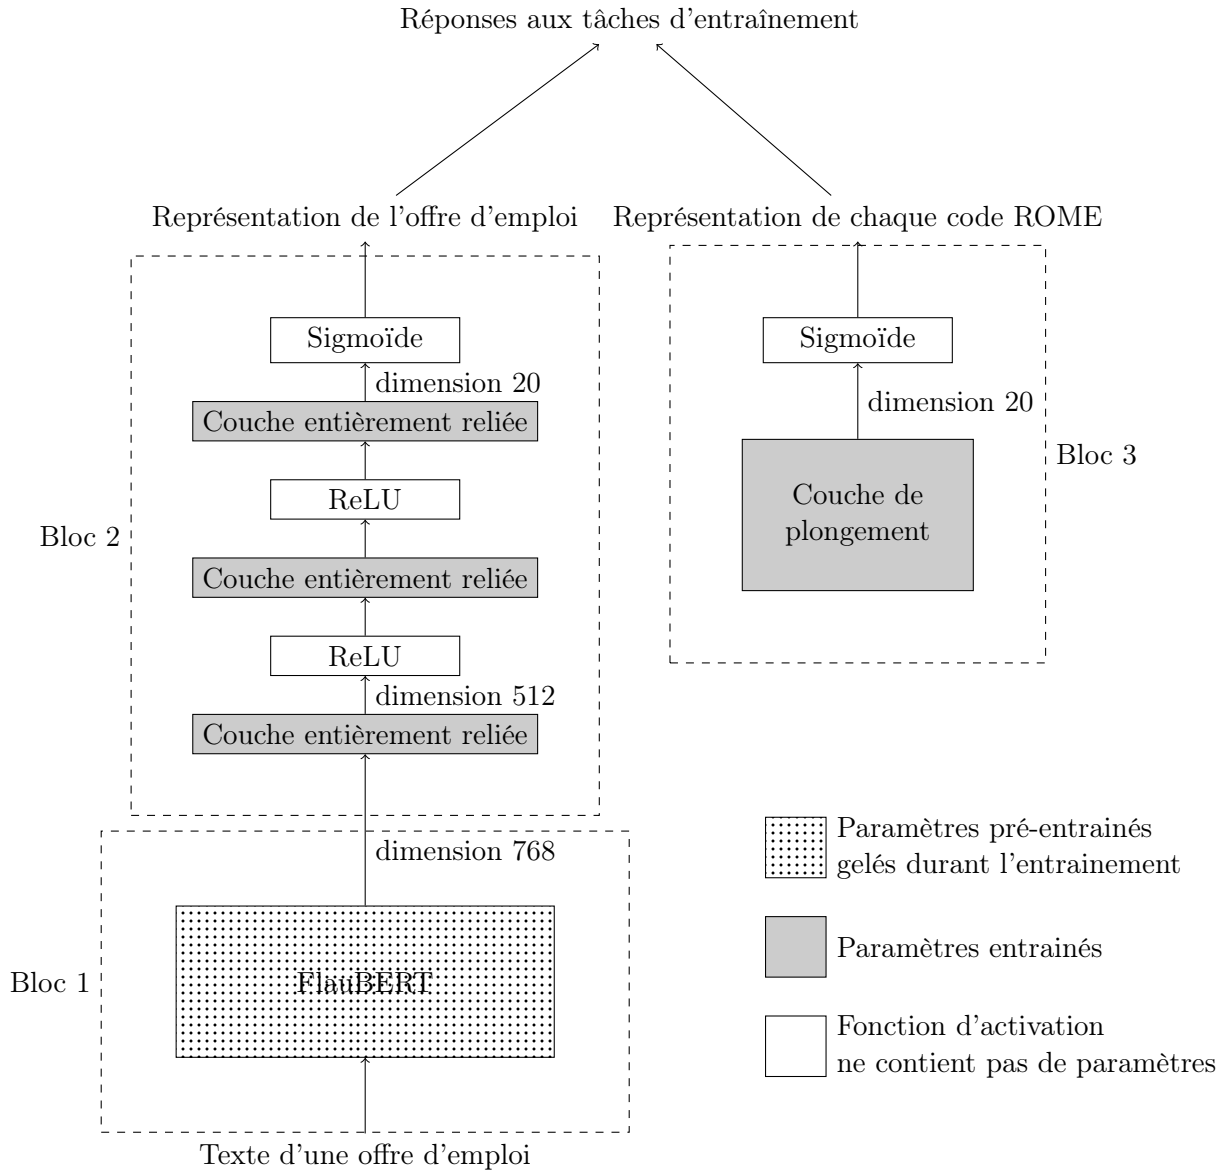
Réponses aux tâches d'entraînement

Représentation de l'offre d'emploi

Représentation de chaque code ROME

Sigmoïde

dimension 20

Couche entièrement reliée

ReLU

Bloc 2

Couche entièrement reliée

ReLU

dimension 512

Couche entièrement reliée

Sigmoïde

dimension 20

Bloc 3

Couche de plongement

dimension 768

Bloc 1

FlauBERT

Texte d'une offre d'emploi

Paramètres pré-entrainés gelés durant l'entrainement

Paramètres entrainés

Fonction d'activation ne contient pas de paramètres